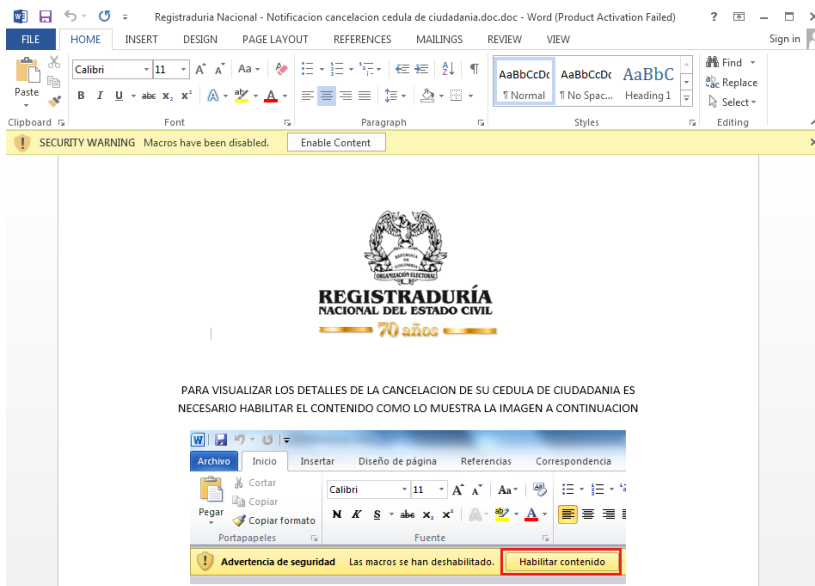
Registraduria Nacional - Notificacion cancelacion cedula de ciudadania.doc.doc - Word (Product Activation Failed)

? – □ ×

FILE HOME INSERT DESIGN PAGE LAYOUT REFERENCES MAILINGS REVIEW VIEW Sign in

Paste

Calibri 11 A A Aa

B I U abc $x_2$ $x^2$ A A

AaBbCcDc AaBbCcDc AaBbC

¶ Normal ¶ No Spac... Heading 1

Find Replace Select

Clipboard Font Paragraph Styles Editing

SECURITY WARNING Macros have been disabled. Enable Content

REPUBLICA DE COLOMBIA

ORGANIZACIÓN ELECTORAL

REGISTRADURÍA
NACIONAL DEL ESTADO CIVIL
70 años

PARA VISUALIZAR LOS DETALLES DE LA CANCELACION DE SU CEDULA DE CIUDADANIA ES NECESARIO HABILITAR EL CONTENIDO COMO LO MUESTRA LA IMAGEN A CONTINUACION

Archivo Inicio Insertar Diseño de página Referencias Correspondencia

Cortar
Copiar
Pegar Copiar formato

Calibri 11 A A Aa

N K S abc $x_2$ $x^2$ A A

Portapapeles Fuente

Advertencia de seguridad Las macros se han deshabilitado. Habilitar contenido